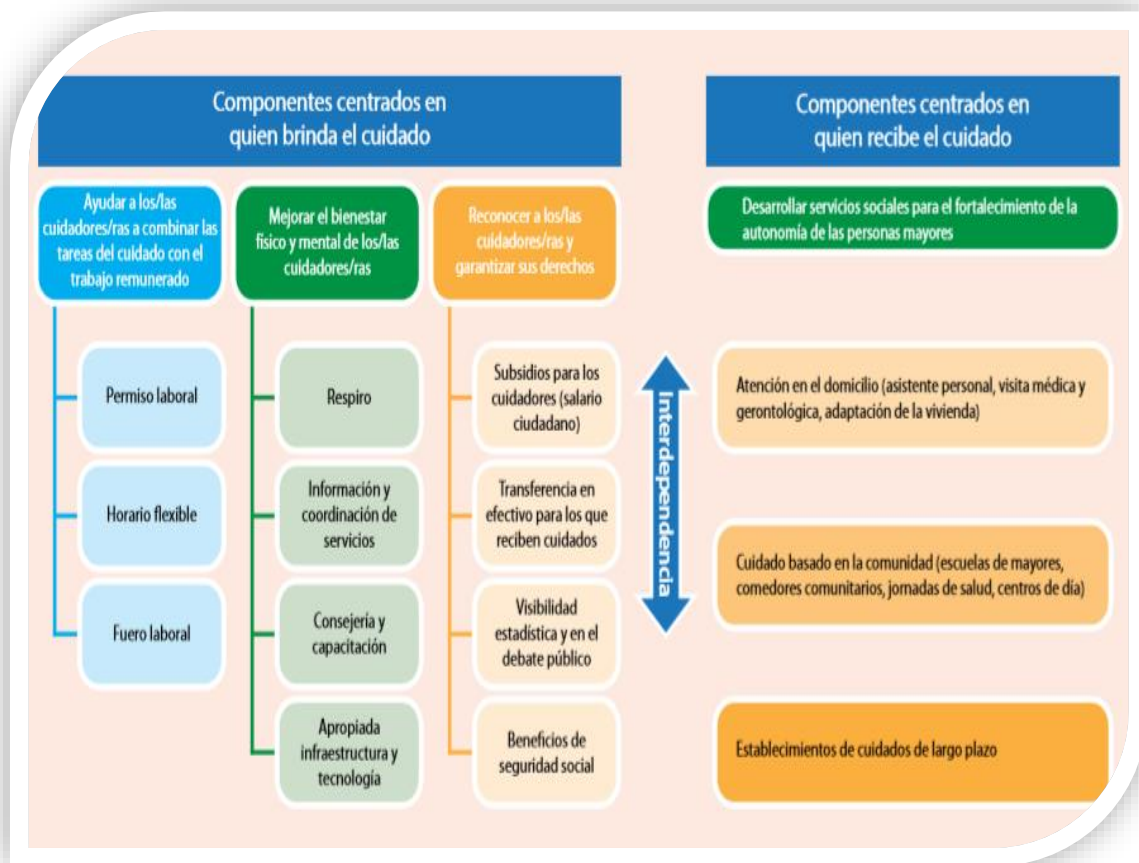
Componentes centrados en quien brinda el cuidado

Ayudar a los/las cuidadores/ras a combinar las tareas del cuidado con el trabajo remunerado

Permiso laboral

Horario flexible

Fuero laboral

Mejorar el bienestar físico y mental de los/las cuidadores/ras

Respiro

Información y coordinación de servicios

Consejería y capacitación

Apropiada infraestructura y tecnología

Reconocer a los/las cuidadores/ras y garantizar sus derechos

Subsidios para los cuidadores (salario ciudadano)

Transferencia en efectivo para los que reciben cuidados

Visibilidad estadística y en el debate público

Beneficios de seguridad social

Interdependencia

Componentes centrados en quien recibe el cuidado

Desarrollar servicios sociales para el fortalecimiento de la autonomía de las personas mayores

Atención en el domicilio (asistente personal, visita médica y gerontológica, adaptación de la vivienda)

Cuidado basado en la comunidad (escuelas de mayores, comedores comunitarios, jornadas de salud, centros de día)

Establecimientos de cuidados de largo plazo